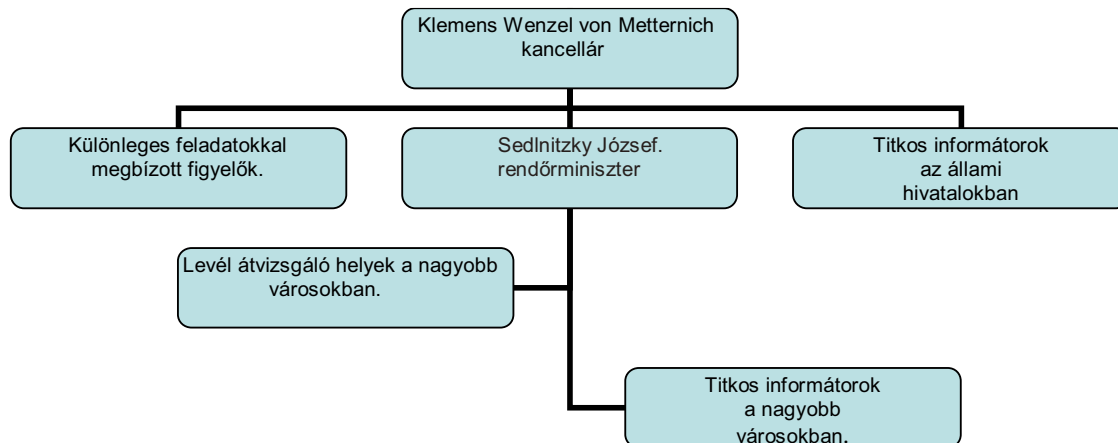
Klemens Wenzel von Metternich kancellár

Különleges feladatokkal megbízott figyelők.

Sedlnitzky József. rendőrminiszter

Titkos informátorok az állami hivatalokban

Levél átvizsgáló helyek a nagyobb városokban.

Titkos informátorok a nagyobb városokban.